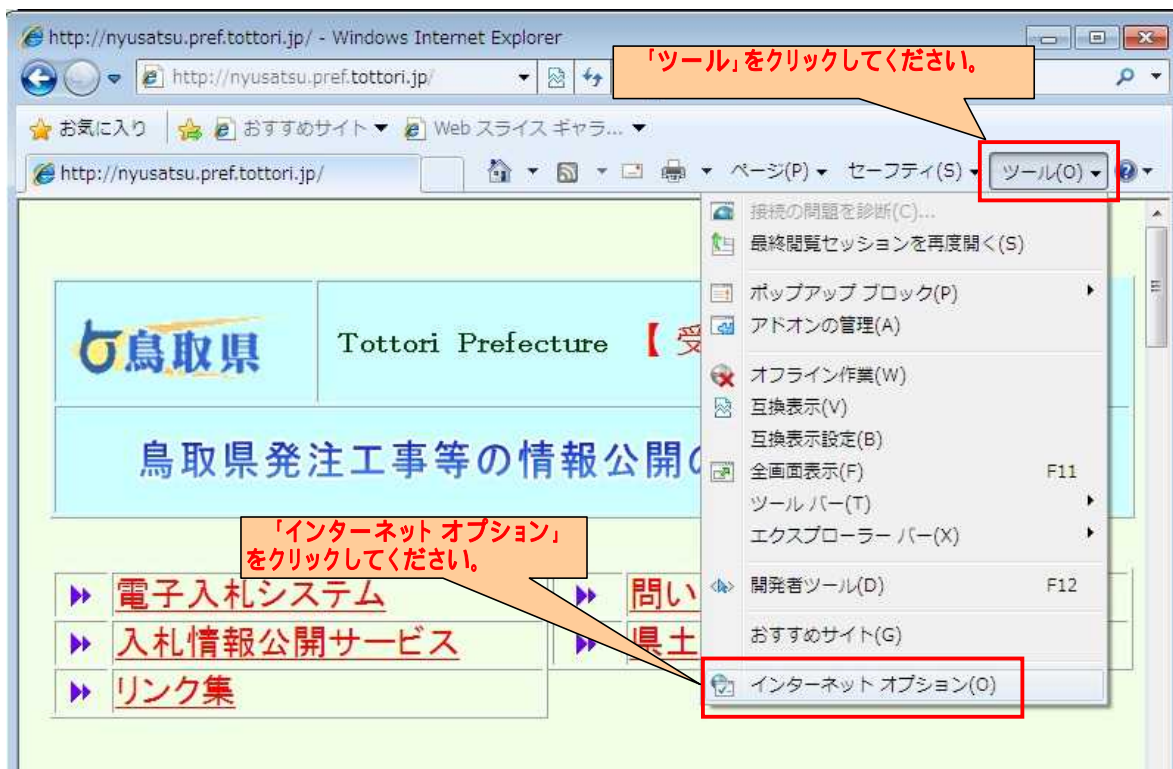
http://nyusatsu.pref.tottori.jp/ - Windows Internet Explorer

http://nyusatsu.pref.tottori.jp/

「ツール」をクリックしてください。

お気に入り　おすすめサイト ▼　Web スライス ギャラ... ▼

http://nyusatsu.pref.tottori.jp/

ページ(P) ▼　セーフティ(S) ▼　ツール(O) ▼

接続の問題を診断(C)...
最終閲覧セッションを再度開く(S)
ポップアップ ブロック(P)
アドオンの管理(A)
オフライン作業(W)
互換表示(V)
互換表示設定(B)
全画面表示(F) F11
ツール バー(T)
エクスプローラー バー(X)
開発者ツール(D) F12
おすすめサイト(G)
インターネット オプション(O)

鳥取県

Tottori Prefecture 【 受

鳥取県発注工事等の情報公開の

「インターネット オプション」をクリックしてください。

電子入札システム
入札情報公開サービス
リンク集
問い
県土